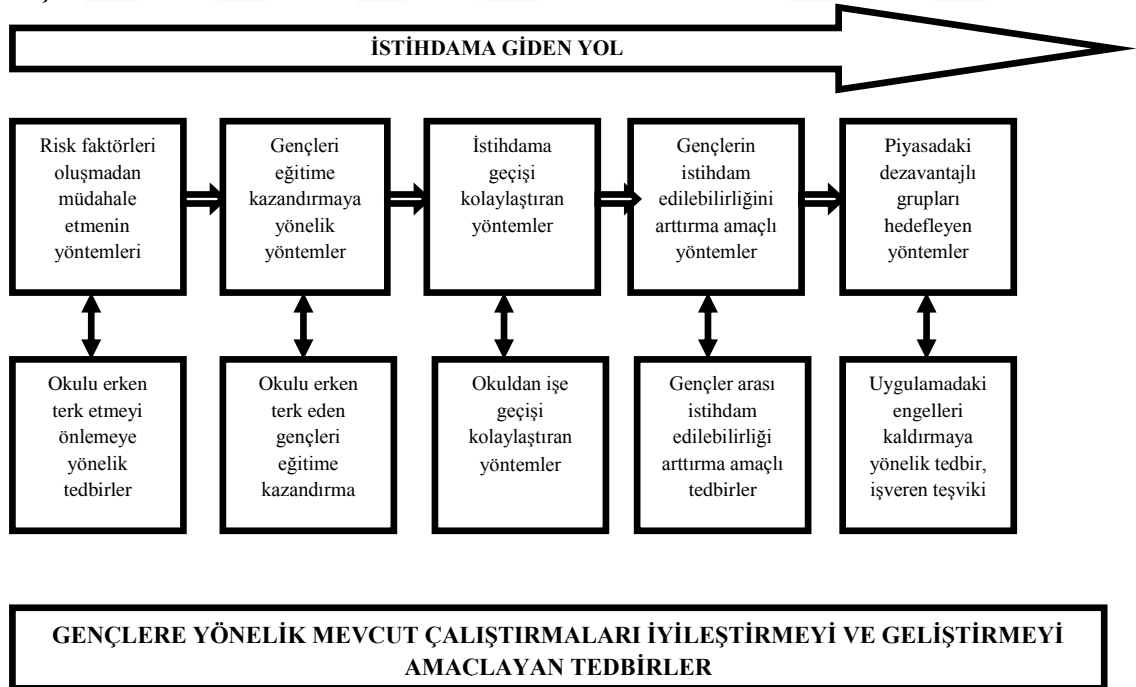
İSTİHDAMA GİDEN YOL

Risk faktörleri oluşmadan müdahale etmenin yöntemleri

Gençleri eğitime kazandırmaya yönelik yöntemler

İstihdama geçişi kolaylaştıran yöntemler

Gençlerin istihdam edilebilirliğini arttırma amaçlı yöntemler

Piyasadaki dezavantajlı grupları hedefleyen yöntemler

Okulu erken terk etmeyi önlemeye yönelik tedbirler

Okulu erken terk eden gençleri eğitime kazandırma

Okuldan işe geçişi kolaylaştıran yöntemler

Gençler arası istihdam edilebilirliği arttırma amaçlı tedbirler

Uygulamadaki engelleri kaldırmaya yönelik tedbir, işveren teşviki

GENÇLERE YÖNELİK MEVCUT ÇALIŞTIRMALARI İYİLEŞTİRMEYİ VE GELİŞTİRMEYİ AMAÇLAYAN TEDBİRLER